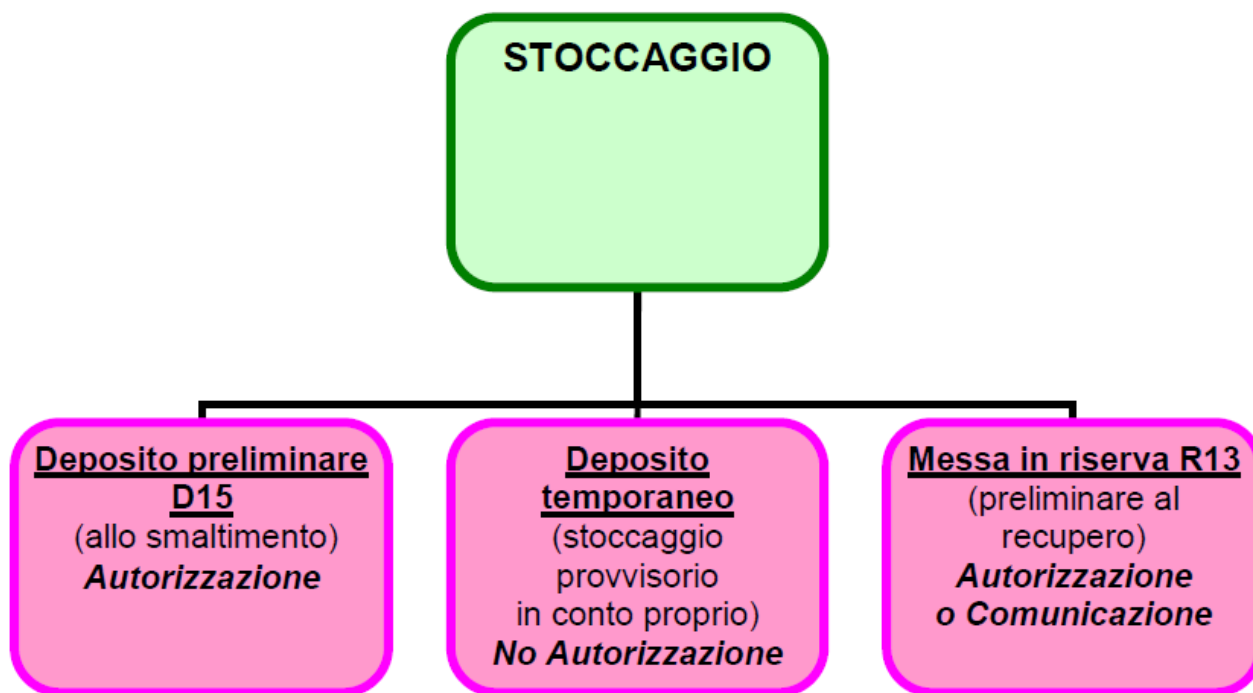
STOCCAGGIO

Deposito preliminare D15
(allo smaltimento)
Autorizzazione

Deposito temporaneo
(stoccaggio provvisorio in conto proprio)
No Autorizzazione

Messa in riserva R13
(preliminare al recupero)
Autorizzazione o Comunicazione